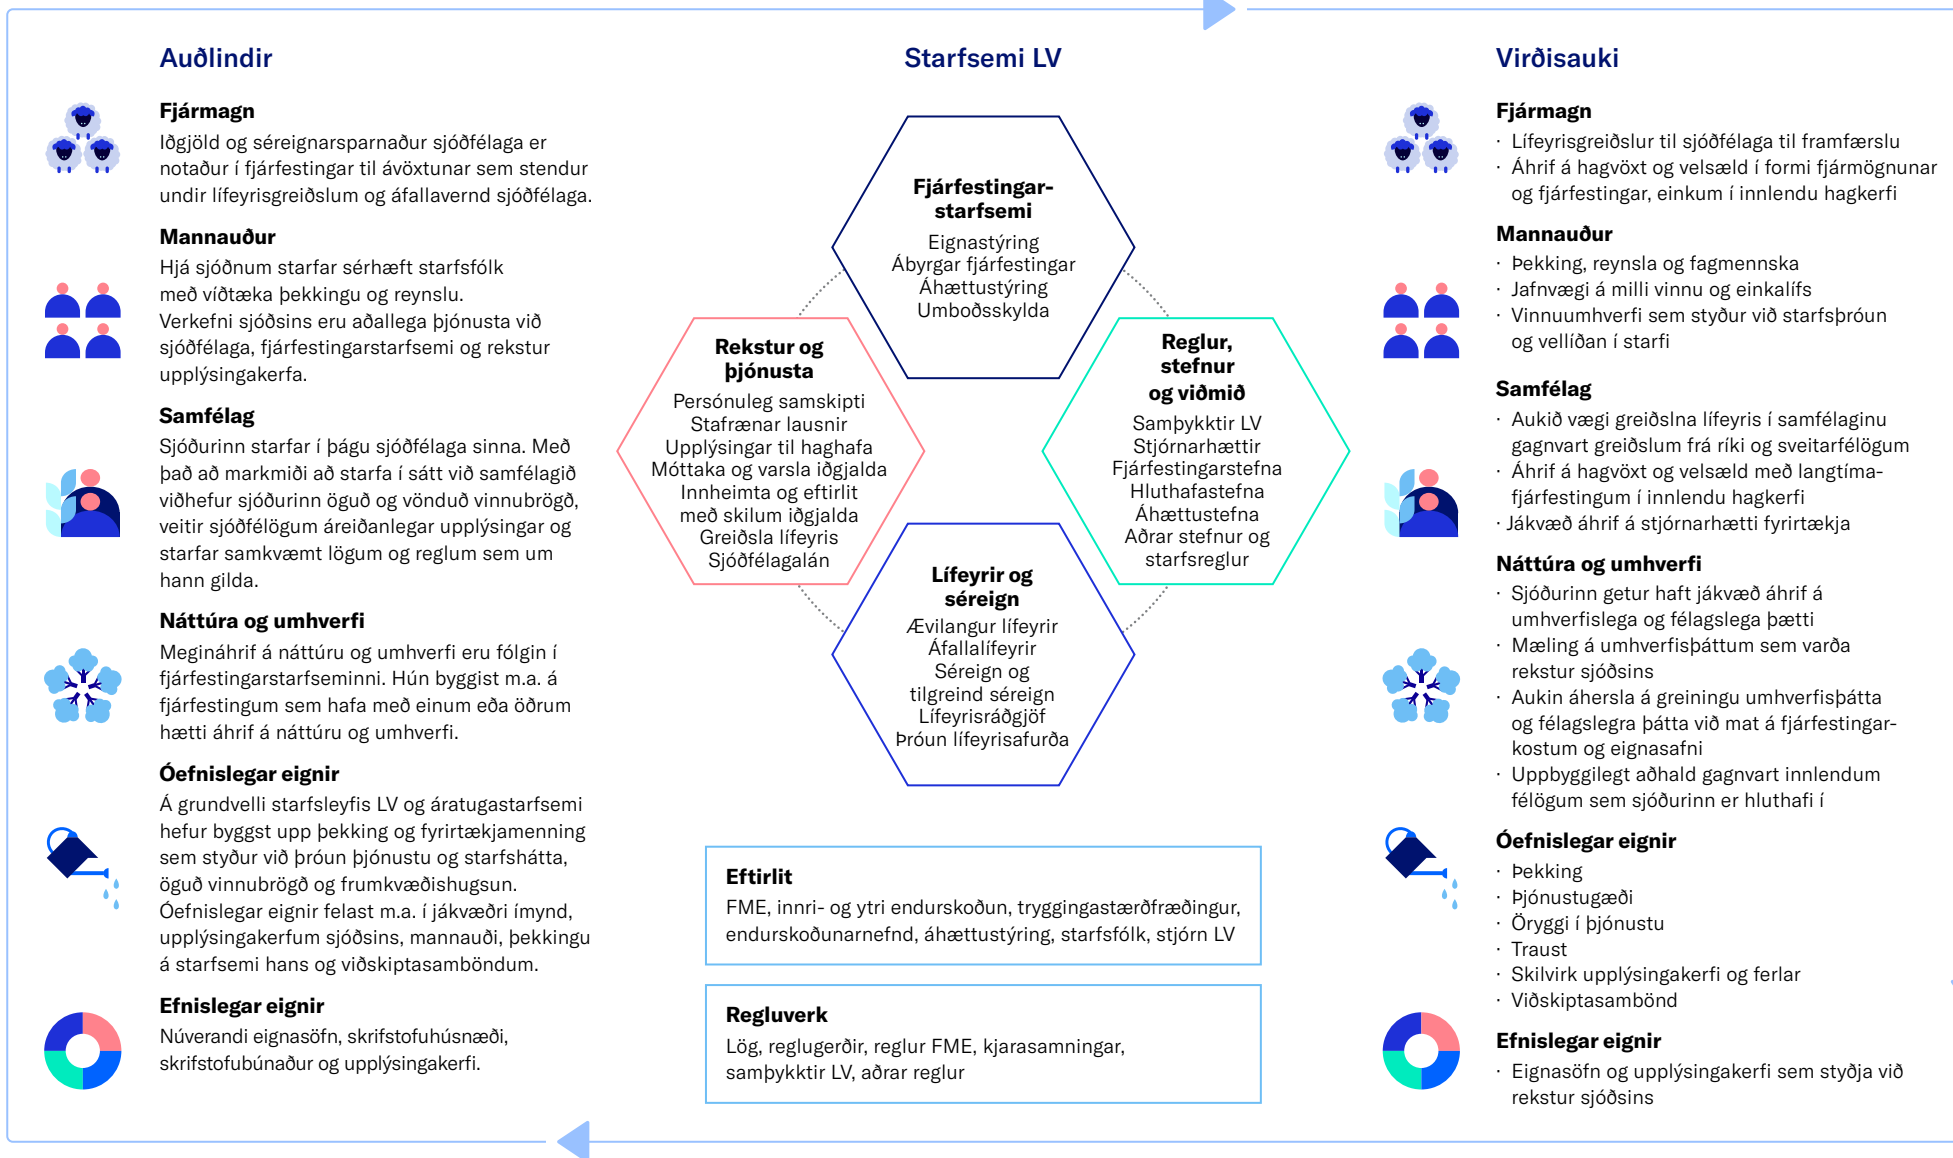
Auðlindir

Fjármagn
Iðgjöld og séreignarsparnaður sjóðfélaga er notaður í fjárfestingar til ávöxtunar sem stendur undir lífeyrisgreiðslum og áfallavernd sjóðfélaga.

Mannauður
Hjá sjóðnum starfar sérhæft starfsfólk með víðtæka þekkingu og reynslu. Verkefni sjóðsins eru aðallega þjónusta við sjóðfélaga, fjárfestingarstarfsemi og rekstur upplýsingakerfa.

Samfélag
Sjóðurinn starfar í þágu sjóðfélaga sinna. Með það að markmiði að starfa í sátt við samfélagið viðhefur sjóðurinn öguð og vönduð vinnubrögð, veitir sjóðfélögum áreiðanlegar upplýsingar og starfar samkvæmt lögum og reglum sem um hann gilda.

Náttúra og umhverfi
Megináhrif á náttúru og umhverfi eru fólgin í fjárfestingarstarfseminni. Hún byggist m.a. á fjárfestingum sem hafa með einum eða öðrum hætti áhrif á náttúru og umhverfi.

Óefnislegar eignir
Á grundvelli starfsleyfis LV og áratugastarfsemi hefur byggst upp þekking og fyrirtækjamenning sem styður við þróun þjónustu og starfshátta, öguð vinnubrögð og frumkvæðishugsun. Óefnislegar eignir felast m.a. í jákvæðri ímynd, upplýsingakerfum sjóðsins, mannauði, þekkingu á starfsemi hans og viðskiptasamböndum.

Efnislegar eignir
Núverandi eignasöfn, skrifstofuhúsnæði, skrifstofubúnaður og upplýsingakerfi.

Starfsemi LV

Fjárfestingarstarfsemi
Eignastýring
Ábyrgar fjárfestingar
Áhættustýring
Umboðsskylda

Rekstur og þjónusta
Persónuleg samskipti
Stafrænar lausnir
Upplýsingar til haghafa
Móttaka og varsla iðgjalda
Innheimta og eftirlit með skilum iðgjalda
Greiðsla lífeyris
Sjóðfélagalán

Reglur, stefnur og viðmið
Samþykktir LV
Stjórnarhættir
Fjárfestingarstefna
Hluthafastefna
Áhættustefna
Aðrar stefnur og starfsreglur

Lífeyrir og séreign
Ævilangur lífeyrir
Áfallalífeyrir
Séreign og tilgreind séreign
Lífeyrisráðgjöf
Þróun lífeyrisafurða

Eftirlit
FME, innri- og ytri endurskoðun, tryggingastærðfræðingur, endurskoðunarnefnd, áhættustýring, starfsfólk, stjórn LV

Regluverk
Lög, reglugerðir, reglur FME, kjarasamningar, samþykktir LV, aðrar reglur

Virðisauki

Fjármagn
· Lífeyrisgreiðslur til sjóðfélaga til framfærslu
· Áhrif á hagvöxt og velsæld í formi fjármögnunar og fjárfestingar, einkum í innlendu hagkerfi

Mannauður
· Þekking, reynsla og fagmennska
· Jafnvægi á milli vinnu og einkalífs
· Vinnuumhverfi sem styður við starfsþróun og vellíðan í starfi

Samfélag
· Aukið vægi greiðslna lífeyris í samfélaginu gagnvart greiðslum frá ríki og sveitarfélögum
· Áhrif á hagvöxt og velsæld með langtímafjárfestingum í innlendu hagkerfi
· Jákvæð áhrif á stjórnarhætti fyrirtækja

Náttúra og umhverfi
· Sjóðurinn getur haft jákvæð áhrif á umhverfislega og félagslega þætti
· Mæling á umhverfisþáttum sem varða rekstur sjóðsins
· Aukin áhersla á greiningu umhverfisþátta og félagslegra þátta við mat á fjárfestingarkostum og eignasafni
· Uppbyggilegt aðhald gagnvart innlendum félögum sem sjóðurinn er hluthafi í

Óefnislegar eignir
· Þekking
· Þjónustugæði
· Öryggi í þjónustu
· Traust
· Skilvirk upplýsingakerfi og ferlar
· Viðskiptasambönd

Efnislegar eignir
· Eignasöfn og upplýsingakerfi sem styðja við rekstur sjóðsins